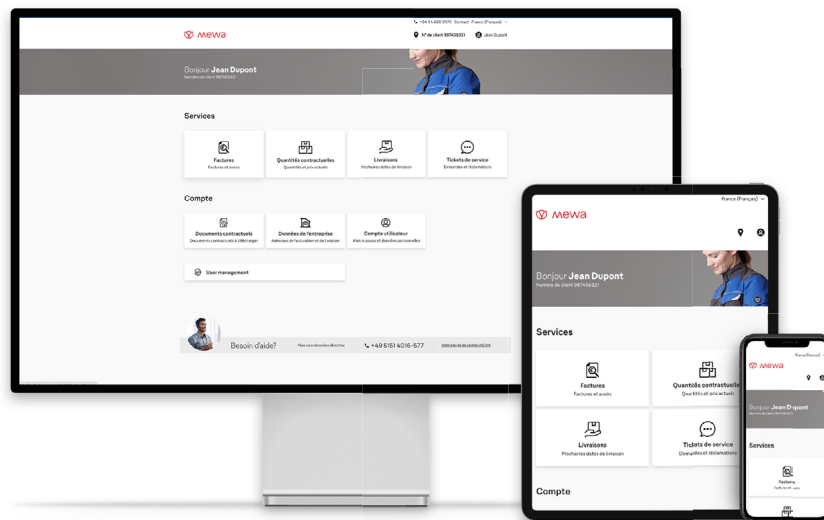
+49 5151 4016 577 Contact France (Français)

mewa

N° de client 987456321

Jean Dupont

Bonjour Jean Dupont
Numéro de client 987456321

Services

Factures
Factures et avoirs

Quantités contractuelles
Quantités et prix actuels

Livraisons
Prochaines dates de livraison

Tickets de service
Demandes et réclamations

Compte

Documents contractuels
Documents contractuels à télécharger

Données de l'entreprise
Adresses de facturation et de livraison

Compte utilisateur
Mot de passe et données personnelles

User management

Besoin d'aide?

Nos coordonnées directes

+49 5151 4016-577

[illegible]

France (Français)

mewa

Bonjour Jean Dupont
Numéro de client 987456321

Services

Factures
Factures et avoirs

Quantités contractuelles
Quantités et prix actuels

Livraisons
Prochaines dates de livraison

Tickets de service
Demandes et réclamations

Compte

France (Français)

mewa

Bonjour Jean Dupont

Services

Factures
Factures et avoirs